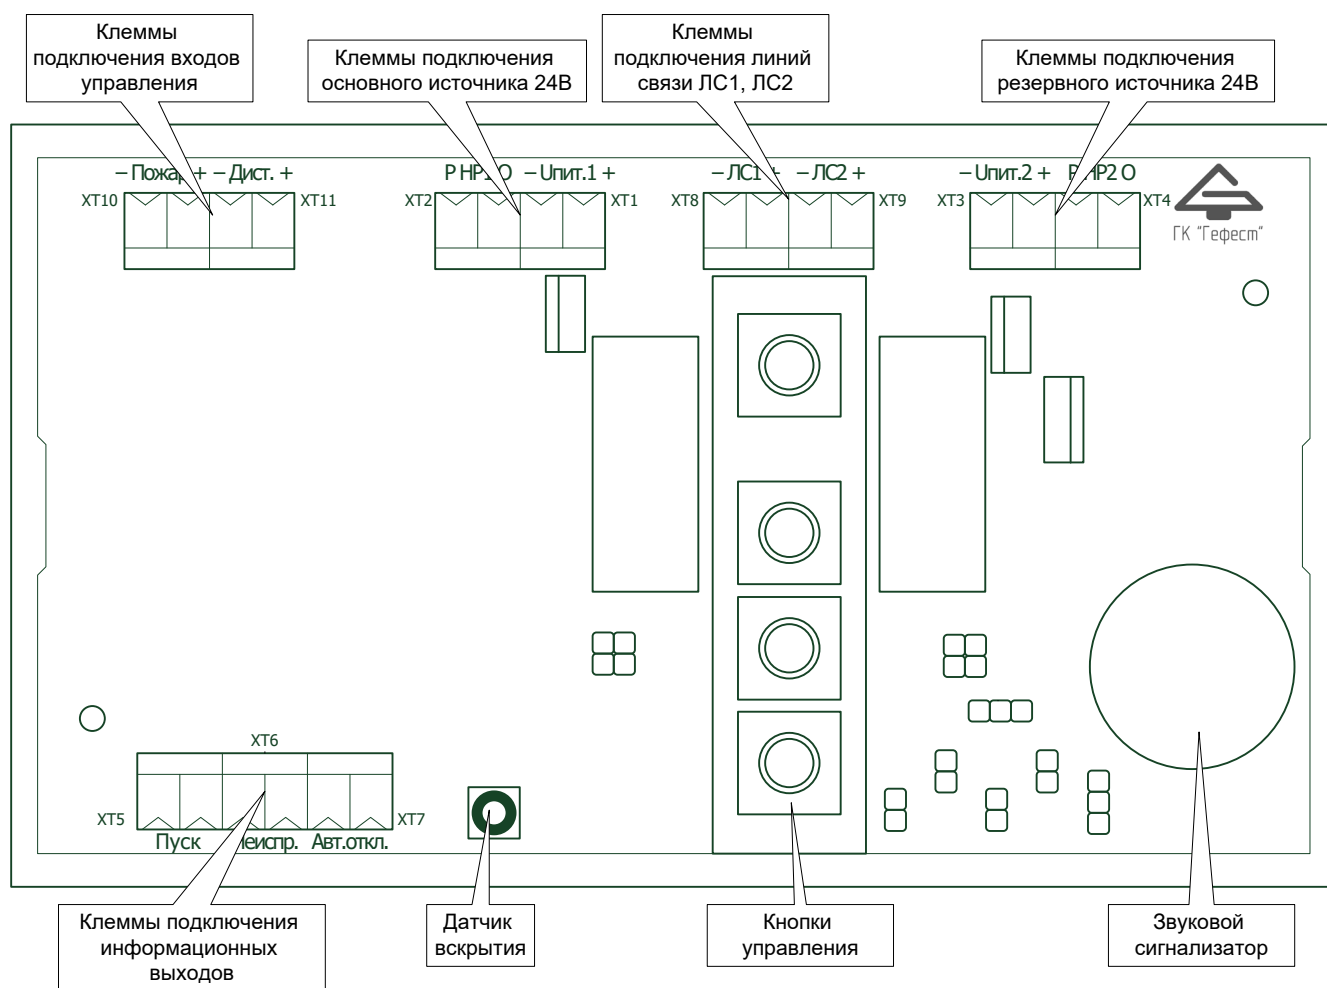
Клеммы подключения входов управления

Клеммы подключения основного источника 24В

Клеммы подключения линий связи ЛС1, ЛС2

Клеммы подключения резервного источника 24В

– Пожар + – Дист. +

XT10 XT11

Р НР1 О – Uпит.1 +

XT2 XT1

– ЛС1 + – ЛС2 +

XT8 XT9

– Uпит.2 + Р НР2 О

XT3 XT4

ГК "Гефест"

XT6

XT5 XT7

Пуск Неиспр. Авт.откл.

Клеммы подключения информационных выходов

Датчик вскрытия

Кнопки управления

Звуковой сигнализатор